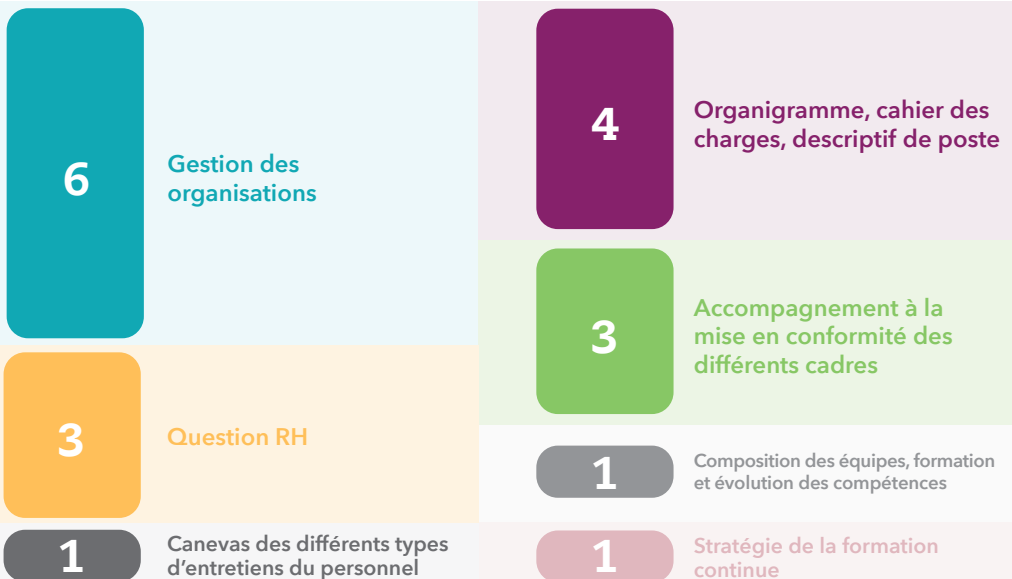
6

Gestion des organisations

3

Question RH

1

Canevas des différents types d'entretiens du personnel

4

Organigramme, cahier des charges, descriptif de poste

3

Accompagnement à la mise en conformité des différents cadres

1

Composition des équipes, formation et évolution des compétences

1

Stratégie de la formation continue